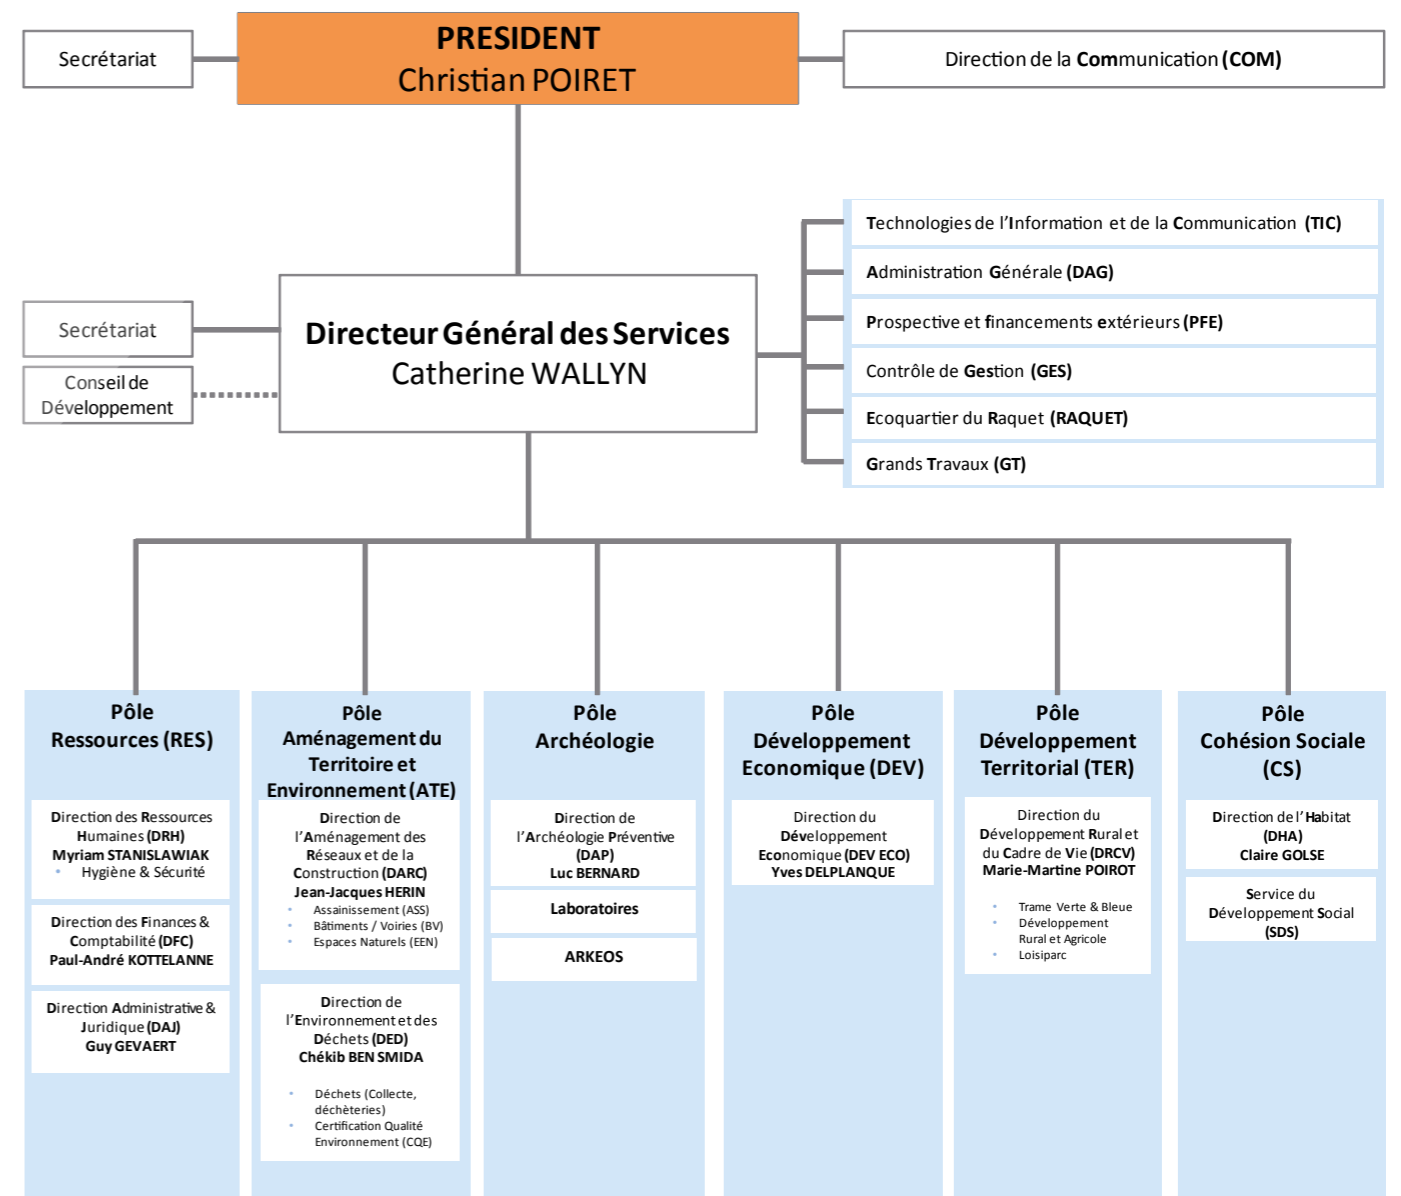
Secrétariat

PRESIDENT
Christian POIRET

Direction de la Communication (COM)

Technologies de l'Information et de la Communication (TIC)

Administration Générale (DAG)

Prospective et financements extérieurs (PFE)

Contrôle de Gestion (GES)

Ecoquartier du Raquet (RAQUET)

Grands Travaux (GT)

Secrétariat

Conseil de Développement

Directeur Général des Services
Catherine WALLYN

Pôle
Ressources (RES)

Direction des Ressources Humaines (DRH)
Myriam STANISLAWIAK
• Hygiène & Sécurité

Direction des Finances & Comptabilité (DFC)
Paul-André KOTTELANNE

Direction Administrative & Juridique (DAJ)
Guy GEVAERT

Pôle
Aménagement du Territoire et Environnement (ATE)

Direction de l'Aménagement des Réseaux et de la Construction (DARC)
Jean-Jacques HERIN
• Assainissement (ASS)
• Bâtiments / Voiries (BV)
• Espaces Naturels (EEN)

Direction de l'Environnement et des Déchets (DED)
Chékib BEN SMIDA
• Déchets (Collecte, déchèteries)
• Certification Qualité Environnement (CQE)

Pôle
Archéologie

Direction de l'Archéologie Préventive (DAP)
Luc BERNARD

Laboratoires

ARKEOS

Pôle
Développement Economique (DEV)

Direction du Développement Economique (DEV ECO)
Yves DELPLANQUE

Pôle
Développement Territorial (TER)

Direction du Développement Rural et du Cadre de Vie (DRCV)
Marie-Martine POIROT
• Trame Verte & Bleue
• Développement Rural et Agricole
• Loisiparc

Pôle
Cohésion Sociale (CS)

Direction de l'Habitat (DHA)
Claire GOLSE

Service du Développement Social (SDS)